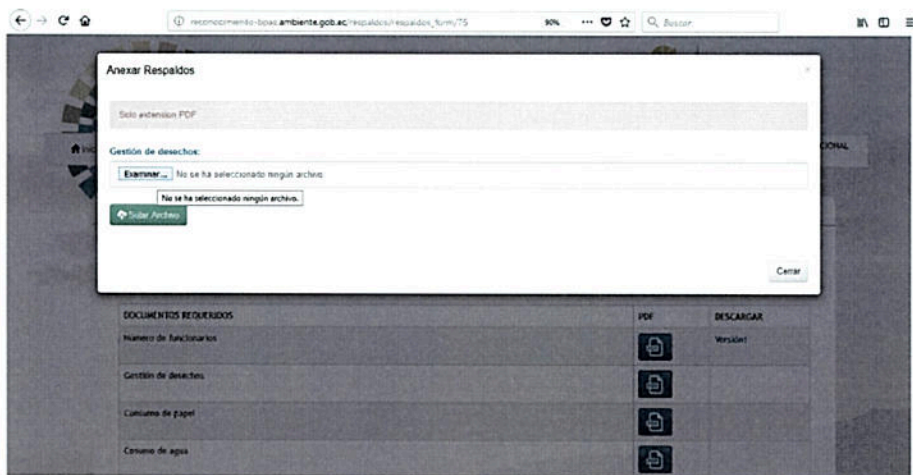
reconocimiento-boas.ambiente.gob.ec/respaldos/respaldos_form/75

90%

Buscar

Anexar Respaldos

×

Solo extension PDF

Gestión de desechos:

Examinar... No se ha seleccionado ningún archivo.

No se ha seleccionado ningún archivo.

Subir Archivo

Cerrar

CIONAL

| DOCUMENTOS REQUERIDOS | PDF | DESCARGAR |
|---|---|---|
| Numero de funcionarios | | Versión1 |
| Gestión de desechos | | |
| Consumo de papel | | |
| Consumo de agua | | |